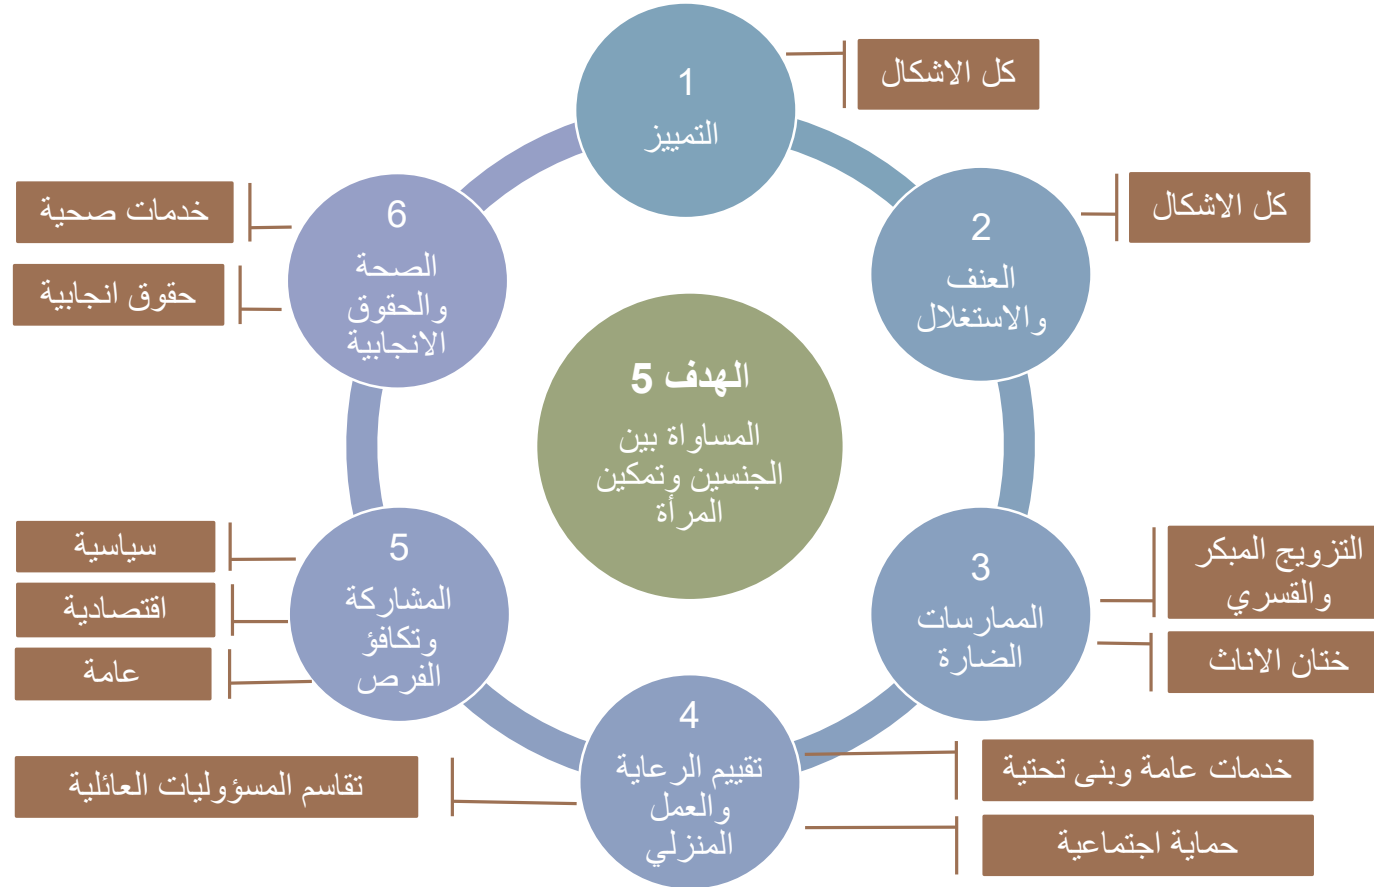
الهدف 5
المساواة بين الجنسين وتمكين المرأة

1
التمييز

كل الاشكال

2
العنف والاستغلال

كل الاشكال

3
الممارسات الضارة

التزويج المبكر والقسري

ختان الاناث

4
تقييم الرعاية والعمل المنزلي

خدمات عامة وبنى تحتية

حماية اجتماعية

تقاسم المسؤوليات العائلية

5
المشاركة وتكافؤ الفرص

سياسية

اقتصادية

عامة

6
الصحة والحقوق الانجابية

خدمات صحية

حقوق انجابية